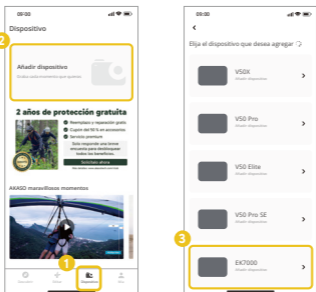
09:00

Dispositivo

2

Añadir dispositivo

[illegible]

2 años de protección gratuita

Reemplazo y reparación gratis

Cupón del 10 % en accesorios

Servicio premium

Solo responda una breve encuesta para desbloquear todas las ventajas

Solicitar ahora

AKASO maravillosos momentos

1

Descubrir

Álbum

Dispositivo

Mío

09:00

<

Elija el dispositivo que desea agregar

V50X

Añadir dispositivo

V50 Pro

Añadir dispositivo

V50 Elite

Añadir dispositivo

V50 Pro SE

Añadir dispositivo

3

EK7000

Añadir dispositivo